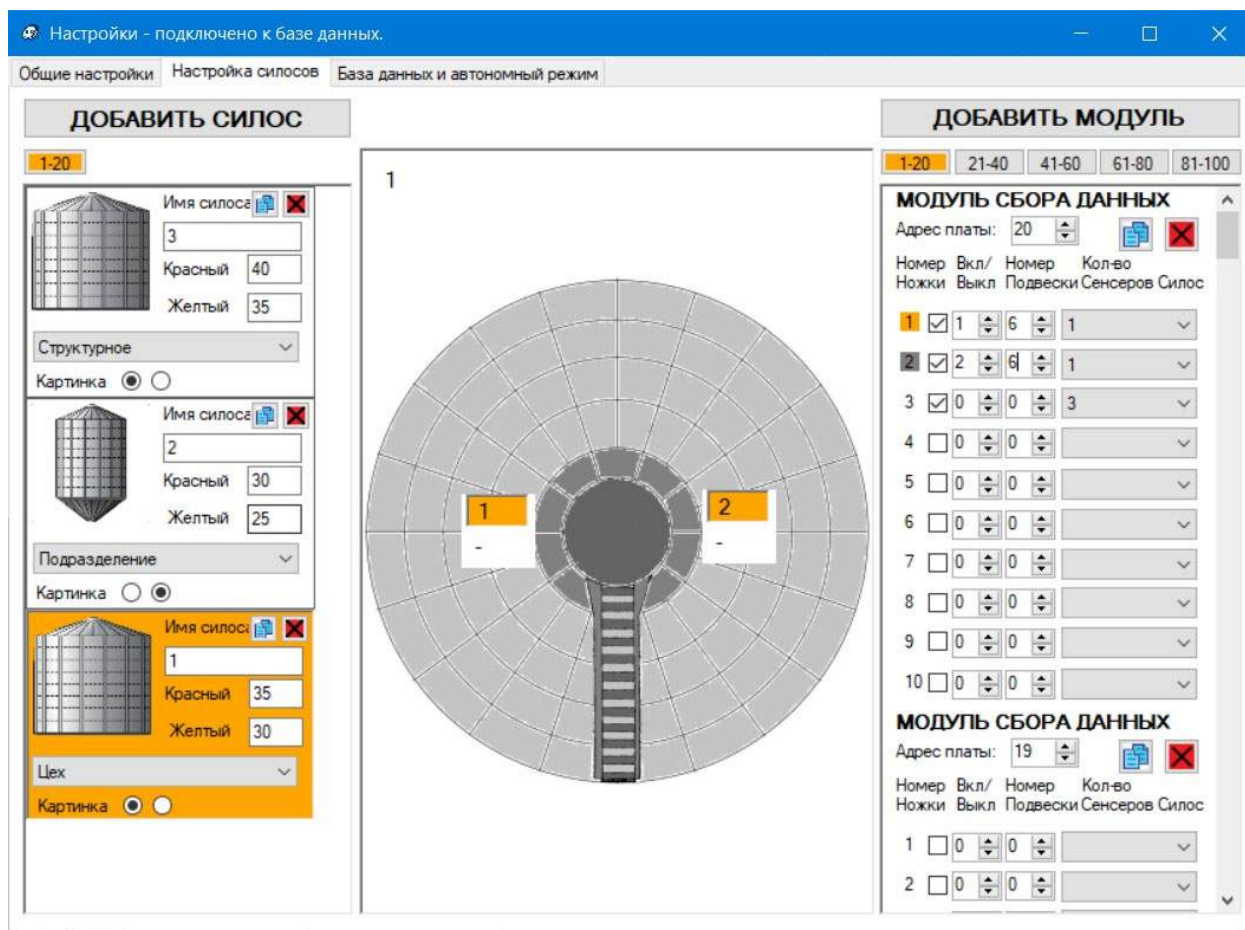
Настройки - подключено к базе данных.

Общие настройки | Настройка силосов | База данных и автономный режим

ДОБАВИТЬ СИЛОС

1-20

Имя силоса
3
Красный 40
Желтый 35
Структурное
Картинка

Имя силоса
2
Красный 30
Желтый 25
Подразделение
Картинка

Имя силоса
1
Красный 35
Желтый 30
Цех
Картинка

1

1
-

2
-

ДОБАВИТЬ МОДУЛЬ

1-20 | 21-40 | 41-60 | 61-80 | 81-100

МОДУЛЬ СБОРА ДАННЫХ
Адрес платы: 20

| Номер Ножки | Вкл/ Выкл | Номер Подвески | Кол-во Сенсеров | Силос |
|---|---|---|---|---|
| 1 | ☑ | 1 | 6 | 1 |
| 2 | ☑ | 2 | 6 | 1 |
| 3 | ☑ | 0 | 0 | 3 |
| 4 | ☐ | 0 | 0 | |
| 5 | ☐ | 0 | 0 | |
| 6 | ☐ | 0 | 0 | |
| 7 | ☐ | 0 | 0 | |
| 8 | ☐ | 0 | 0 | |
| 9 | ☐ | 0 | 0 | |
| 10 | ☐ | 0 | 0 | |

МОДУЛЬ СБОРА ДАННЫХ
Адрес платы: 19

| Номер Ножки | Вкл/ Выкл | Номер Подвески | Кол-во Сенсеров | Силос |
|---|---|---|---|---|
| 1 | ☐ | 0 | 0 | |
| 2 | ☐ | 0 | 0 | |